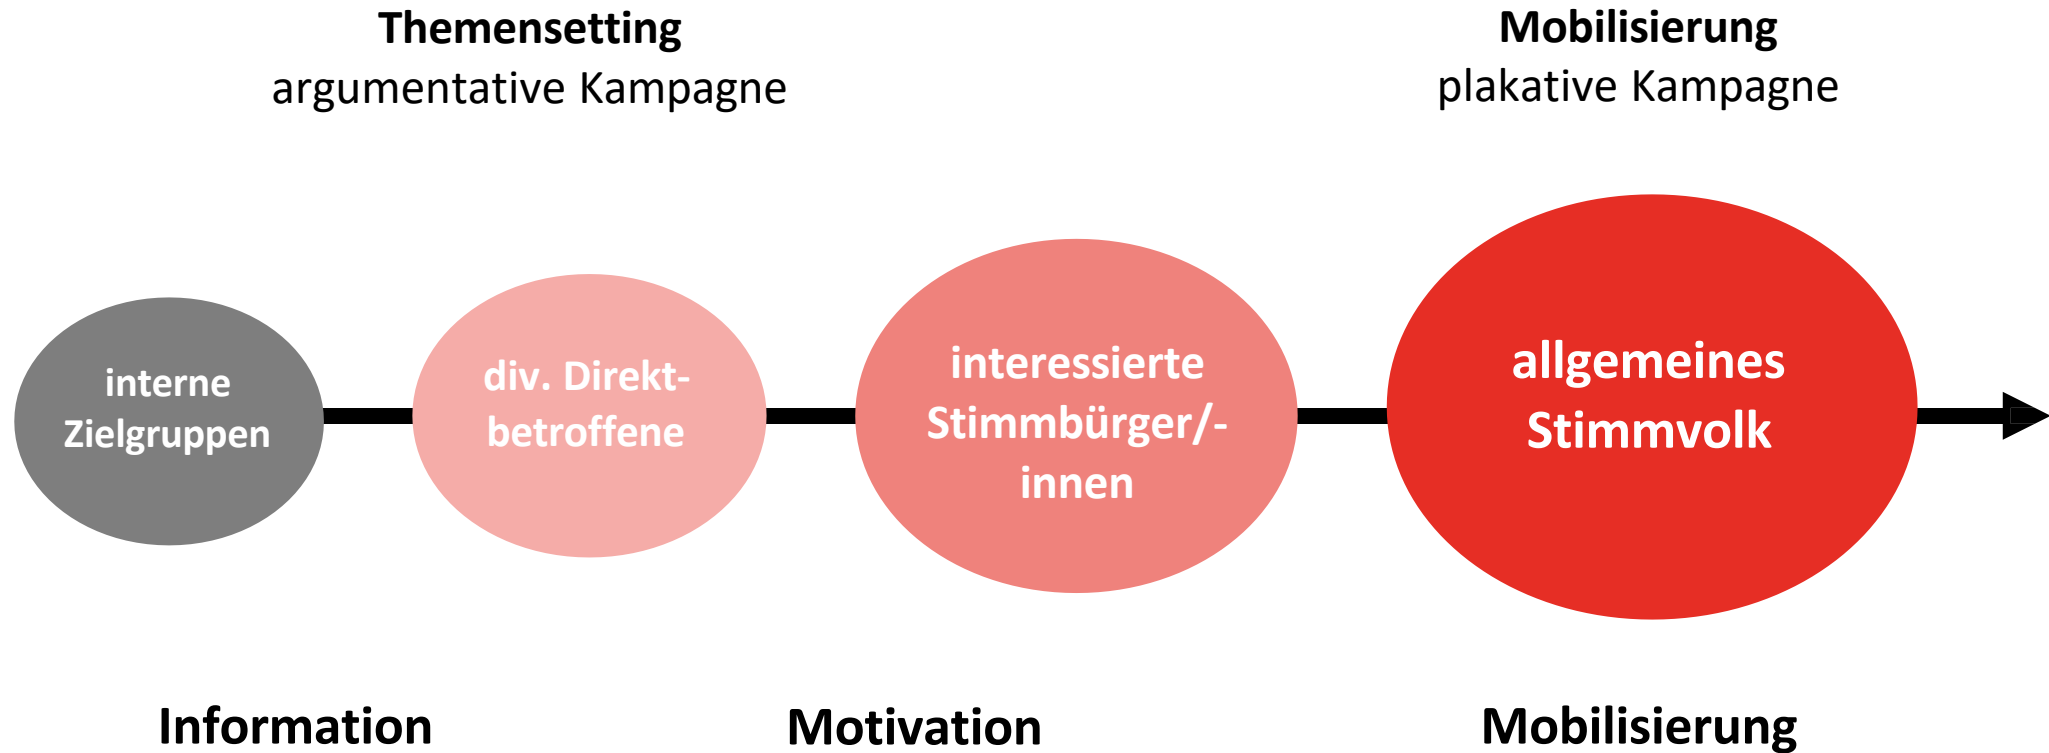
**Themensetting**
argumentative Kampagne

**Mobilisierung**
plakative Kampagne

interne Zielgruppen

div. Direktbetroffene

interessierte Stimmbürger/-innen

allgemeines Stimmvolk

**Information**

**Motivation**

**Mobilisierung**